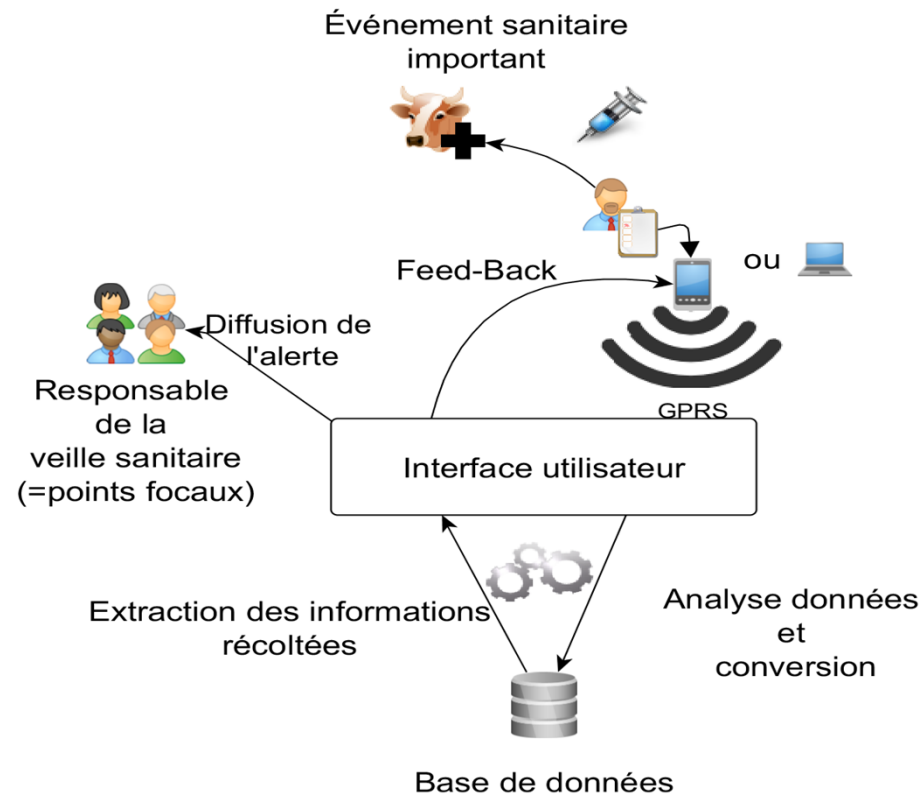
Événement sanitaire important

ou

Feed-Back

Diffusion de l'alerte

Responsable de la veille sanitaire (=points focaux)

GPRS

Interface utilisateur

Extraction des informations récoltées

Analyse données et conversion

Base de données